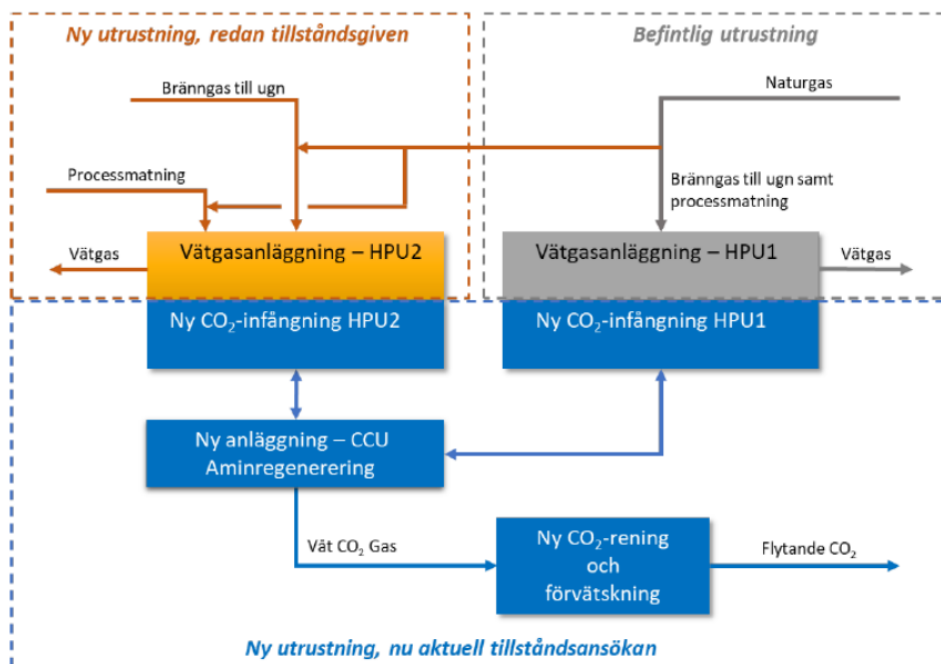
Ny utrustning, redan tillståndsgiven

Befintlig utrustning

Bränngas till ugn

Naturgas

Processmatning

Bränngas till ugn samt processmatning

Vätgas

Vätgasanläggning – HPU2

Vätgasanläggning – HPU1

Vätgas

Ny $CO_2$-infångning HPU2

Ny $CO_2$-infångning HPU1

Ny anläggning – CCU Aminregenerering

Våt $CO_2$ Gas

Ny $CO_2$-rening och förvätskning

Flytande $CO_2$

Ny utrustning, nu aktuell tillståndsansökan